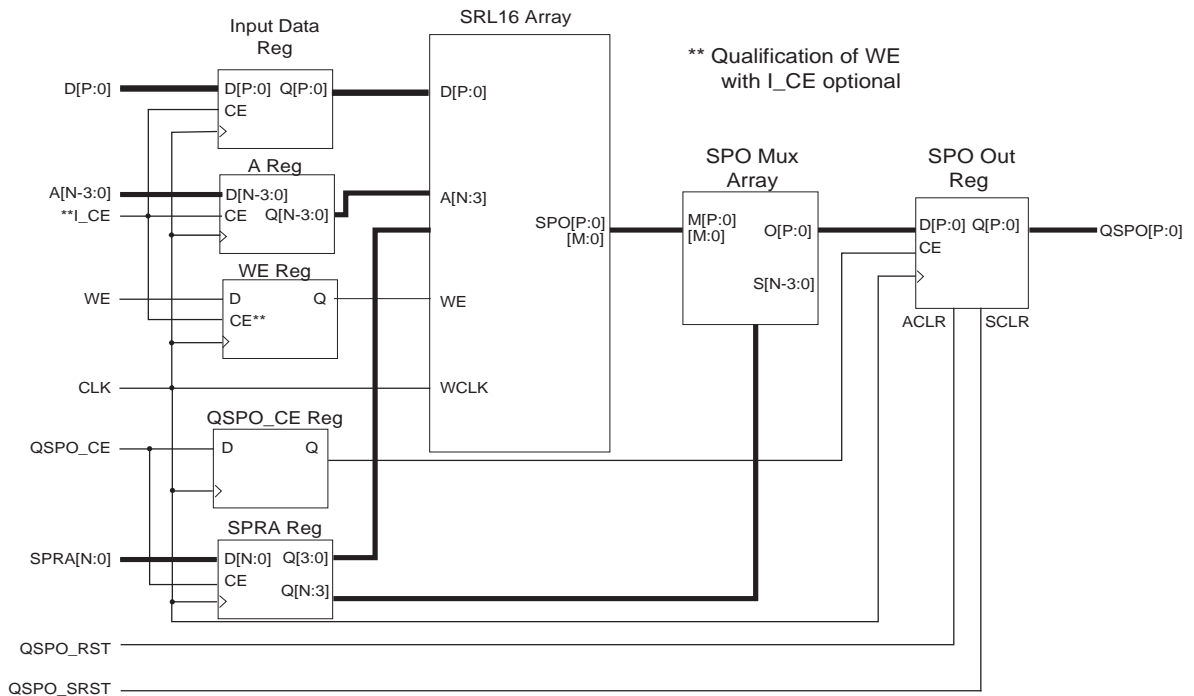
Input Data Reg

SRL16 Array

** Qualification of WE with I_CE optional

D[P:0]
D[P:0] Q[P:0]
CE
D[P:0]

A Reg
A[N-3:0]
D[N-3:0]
A[N:3]
**I_CE
CE Q[N-3:0]

SPO Mux Array

SPO Out Reg

SPO[P:0] [M:0]
M[P:0] [M:0]
O[P:0]
D[P:0] Q[P:0]
CE
QSPO[P:0]

WE Reg
WE
D Q
WE
CE**
S[N-3:0]
ACLR SCLR

CLK
WCLK

QSPO_CE Reg
QSPO_CE
D Q

SPRA Reg
SPRA[N:0]
D[N:0] Q[3:0]
CE
Q[N:3]

QSPO_RST

QSPO_SRST